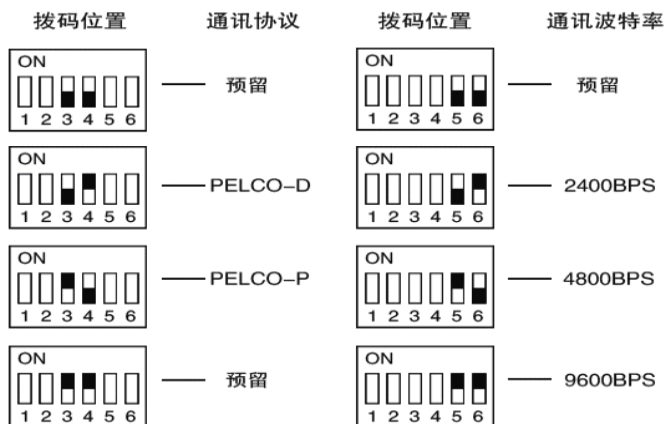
拨码位置 通讯协议

ON
1 2 3 4 5 6
预留

ON
1 2 3 4 5 6
PELCO-D

ON
1 2 3 4 5 6
PELCO-P

ON
1 2 3 4 5 6
预留

拨码位置 通讯波特率

ON
1 2 3 4 5 6
预留

ON
1 2 3 4 5 6
2400BPS

ON
1 2 3 4 5 6
4800BPS

ON
1 2 3 4 5 6
9600BPS